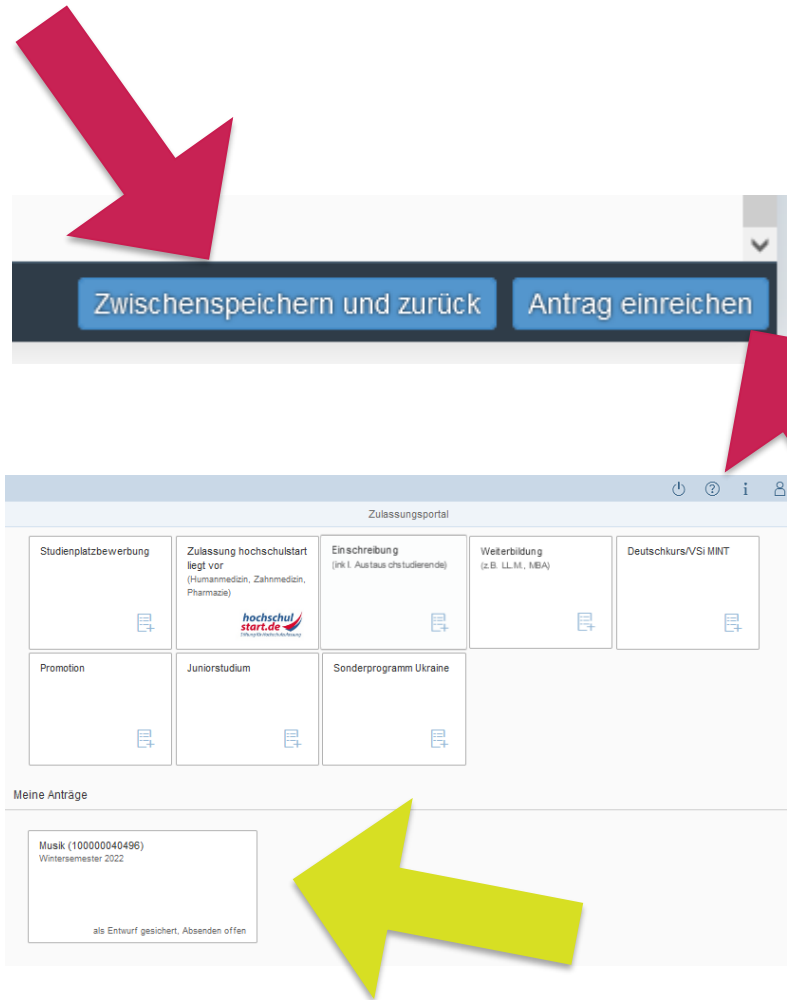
Zwischenspeichern und zurück

Antrag einreichen

Zulassungsportal

Studienplatzbewerbung

Zulassung hochschulstart liegt vor
(Humanmedizin, Zahnmedizin, Pharmazie)
hochschulstart.de

Einschreibung
(ink l. Austauschstudierende)

Weiterbildung
(z.B. LL.M., MBA)

Deutschkurs/VSi MINT

Promotion

Juniorstudium

Sonderprogramm Ukraine

Meine Anträge

Musik (100000040496)
Wintersemester 2022
als Entwurf gesichert, Absenden offen